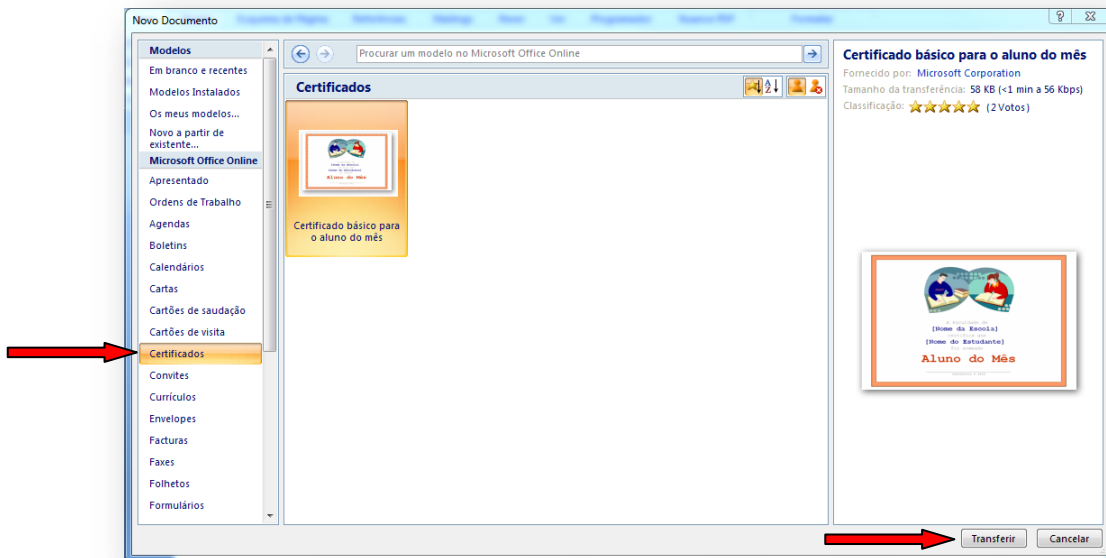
Novo Documento

Modelos
Em branco e recentes
Modelos Instalados
Os meus modelos...
Novo a partir de existente...
Microsoft Office Online
Apresentado
Ordens de Trabalho
Agendas
Boletins
Calendários
Cartas
Cartões de saudação
Cartões de visita
Certificados
Convites
Currículos
Envelopes
Facturas
Faxes
Folhetos
Formulários

Procurar um modelo no Microsoft Office Online

Certificados

Aluno do Mês

Certificado básico para o aluno do mês

Certificado básico para o aluno do mês
Fornecido por: Microsoft Corporation
Tamanho da transferência: 58 KB (<1 min a 56 Kbps)
Classificação: (2 Votos)

[Nome da Escola]
[Nome do Estudante]
Aluno do Mês

Transferir
Cancelar